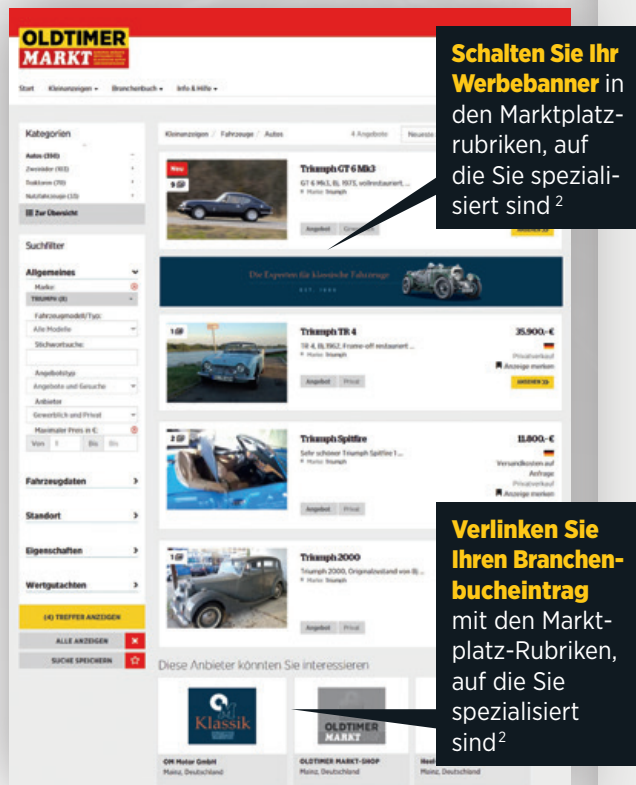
OLDTIMER MARKT

Start Kleinanzeigen Branchenbuch Info & Hilfe

Kategorien

Autos (330)
Zweiräder (103)
Traktoren (70)
Nutzfahrzeuge (33)
Zur Übersicht

Suchfilter

Allgemeines
Marke:
TRIUMPH (8)
Fahrzeugmodell/Typ:
Alle Modelle
Stichwortsuche:
Angebotstyp
Angebote und Gesuche
Anbieter
Gewerblich und Privat
Maximaler Preis in €:
Von Bis

Fahrzeugdaten
Standort
Eigenschaften
Wertgutachten

(4) TREFFER ANZEIGEN
ALLE ANZEIGEN
SUCHE SPEICHERN

Kleinanzeigen / Fahrzeuge / Autos 4 Angebote Neueste

Neu
Triumph GT 6 Mk3
GT 6 Mk3, 8, 1973, vollrestauriert, ...
Marke: Triumph
Angebot

Die Experten für klassische Fahrzeuge
EST. 1988

Triumph TR 4
TR 4, 8, 1962, Frame-off restauriert ...
Marke: Triumph
Angebot Privat
35.900,- €
Privatverkauf
Anzeige merken
ANSEHEN

Triumph Spitfire
Sehr schöner Triumph Spitfire 1...
Marke: Triumph
Angebot Privat
11.800,- €
Versandkosten auf Anfrage
Privatverkauf
Anzeige merken

Triumph 2000
Triumph 2000, Originalzustand von 8) ...
Marke: Triumph
Angebot Privat

Diese Anbieter könnten Sie interessieren

Klassik
OM Motor GmbH
Mainz, Deutschland

OLDTIMER MARKT
OLDTIMER MARKT-SHOP
Mainz, Deutschland

Mainz, Deutschland

Schalten Sie Ihr Werbebanner in den Marktplatzrubriken, auf die Sie spezialisiert sind $^2$

Verlinken Sie Ihren Brancheneintrag mit den Marktplatz-Rubriken, auf die Sie spezialisiert sind$^2$